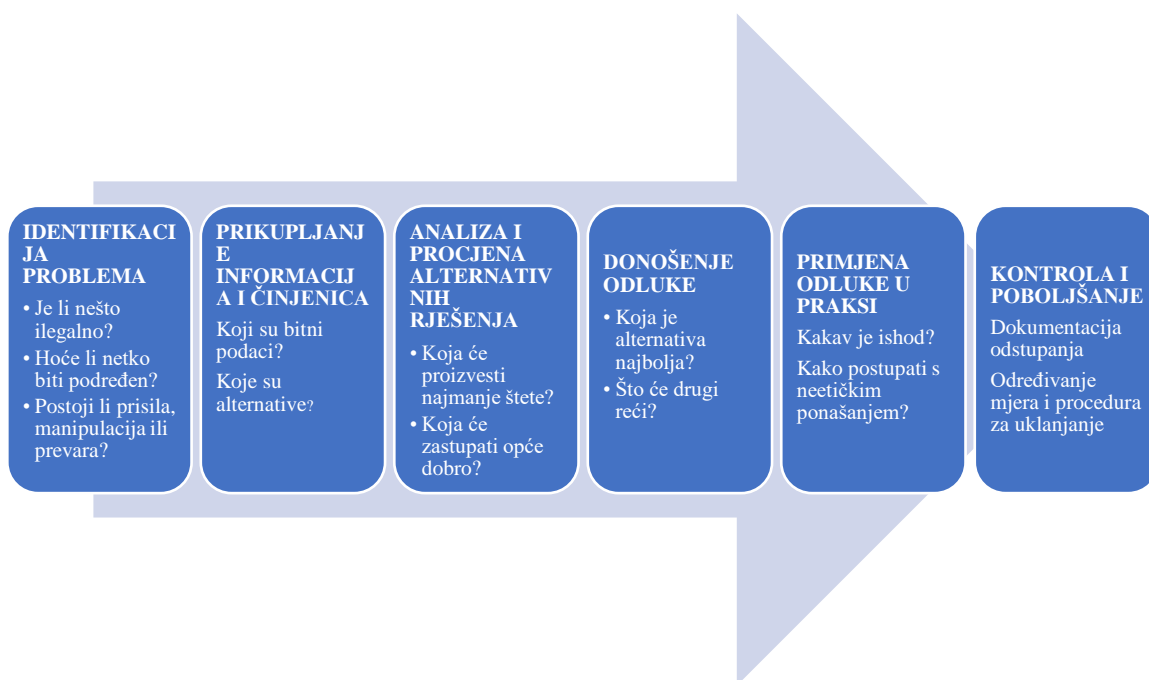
IDENTIFIKACIJA PROBLEMA

• Je li nešto ilegalno?
• Hoće li netko biti podređen?
• Postoji li prisila, manipulacija ili prevara?

PRIKUPLJANJE INFORMACIJA I ČINJENICA

Koji su bitni podaci?

Koje su alternative?

ANALIZA I PROCJENA ALTERNATIVNIH RJEŠENJA

• Koja će proizvesti najmanje štete?
• Koja će zastupati opće dobro?

DONOŠENJE ODLUKE

• Koja je alternativa najbolja?
• Što će drugi reći?

PRIMJENA ODLUKE U PRAKSI

Kakav je ishod?

Kako postupati s neetičkim ponašanjem?

KONTROLA I POBOLJŠANJE

Dokumentacija odstupanja

Određivanje mjera i procedura za uklanjanje